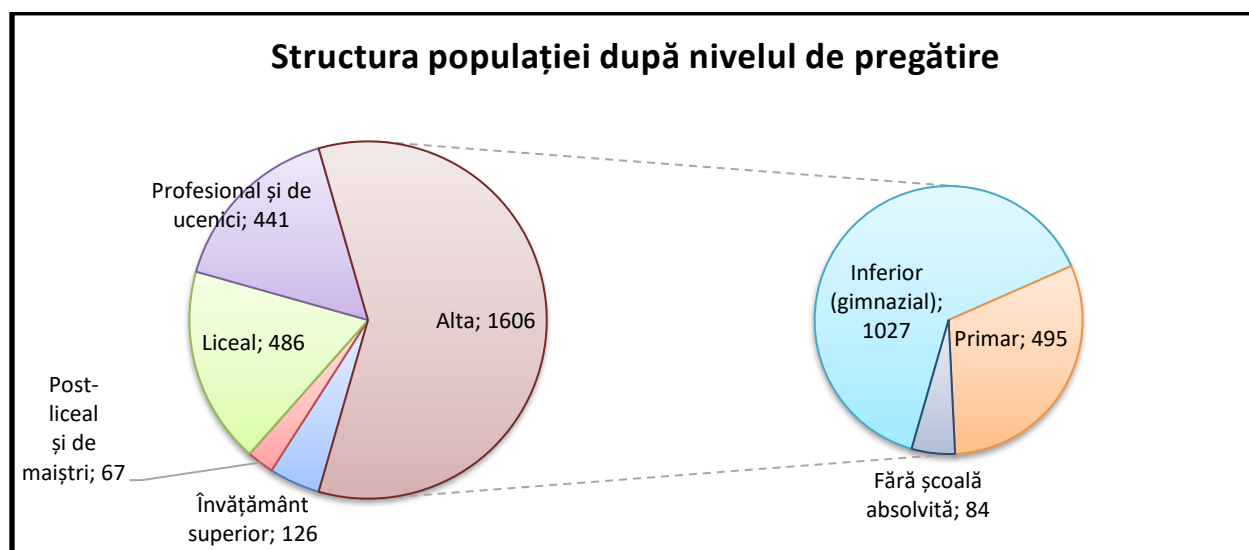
Structura populației după nivelul de pregătire

Profesional și de ucenici; 441

Liceal; 486

Post-liceal și de maiștri; 67

Învățământ superior; 126

Alta; 1606

Inferior (gimnazial); 1027

Primar; 495

Fără școală absolvită; 84